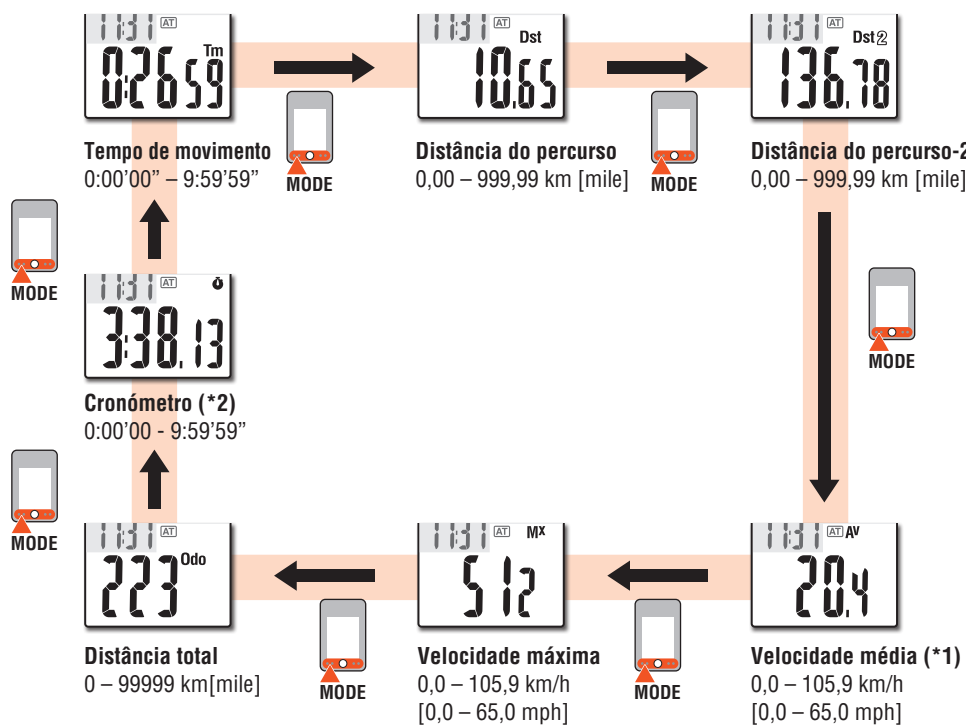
11:31 AT
0:26 59 Tm

11:31 AT Dst
10.65

11:31 AT Dst2
136.78

MODE

Tempo de movimento
0:00'00" – 9:59'59"

MODE

Distância do percurso
0,00 – 999,99 km [mile]

MODE

Distância do percurso-2
0,00 – 999,99 km [mile]

MODE

11:31 AT
3:38.13

MODE

Cronómetro (*2)
0:00'00 - 9:59'59"

MODE

11:31 AT
223 Odo

11:31 AT Mx
51.2

11:31 AT Av
20.4

MODE

MODE

Distância total
0 – 99999 km[mile]

Velocidade máxima
0,0 – 105,9 km/h
[0,0 – 65,0 mph]

Velocidade média (*1)
0,0 – 105,9 km/h
[0,0 – 65,0 mph]